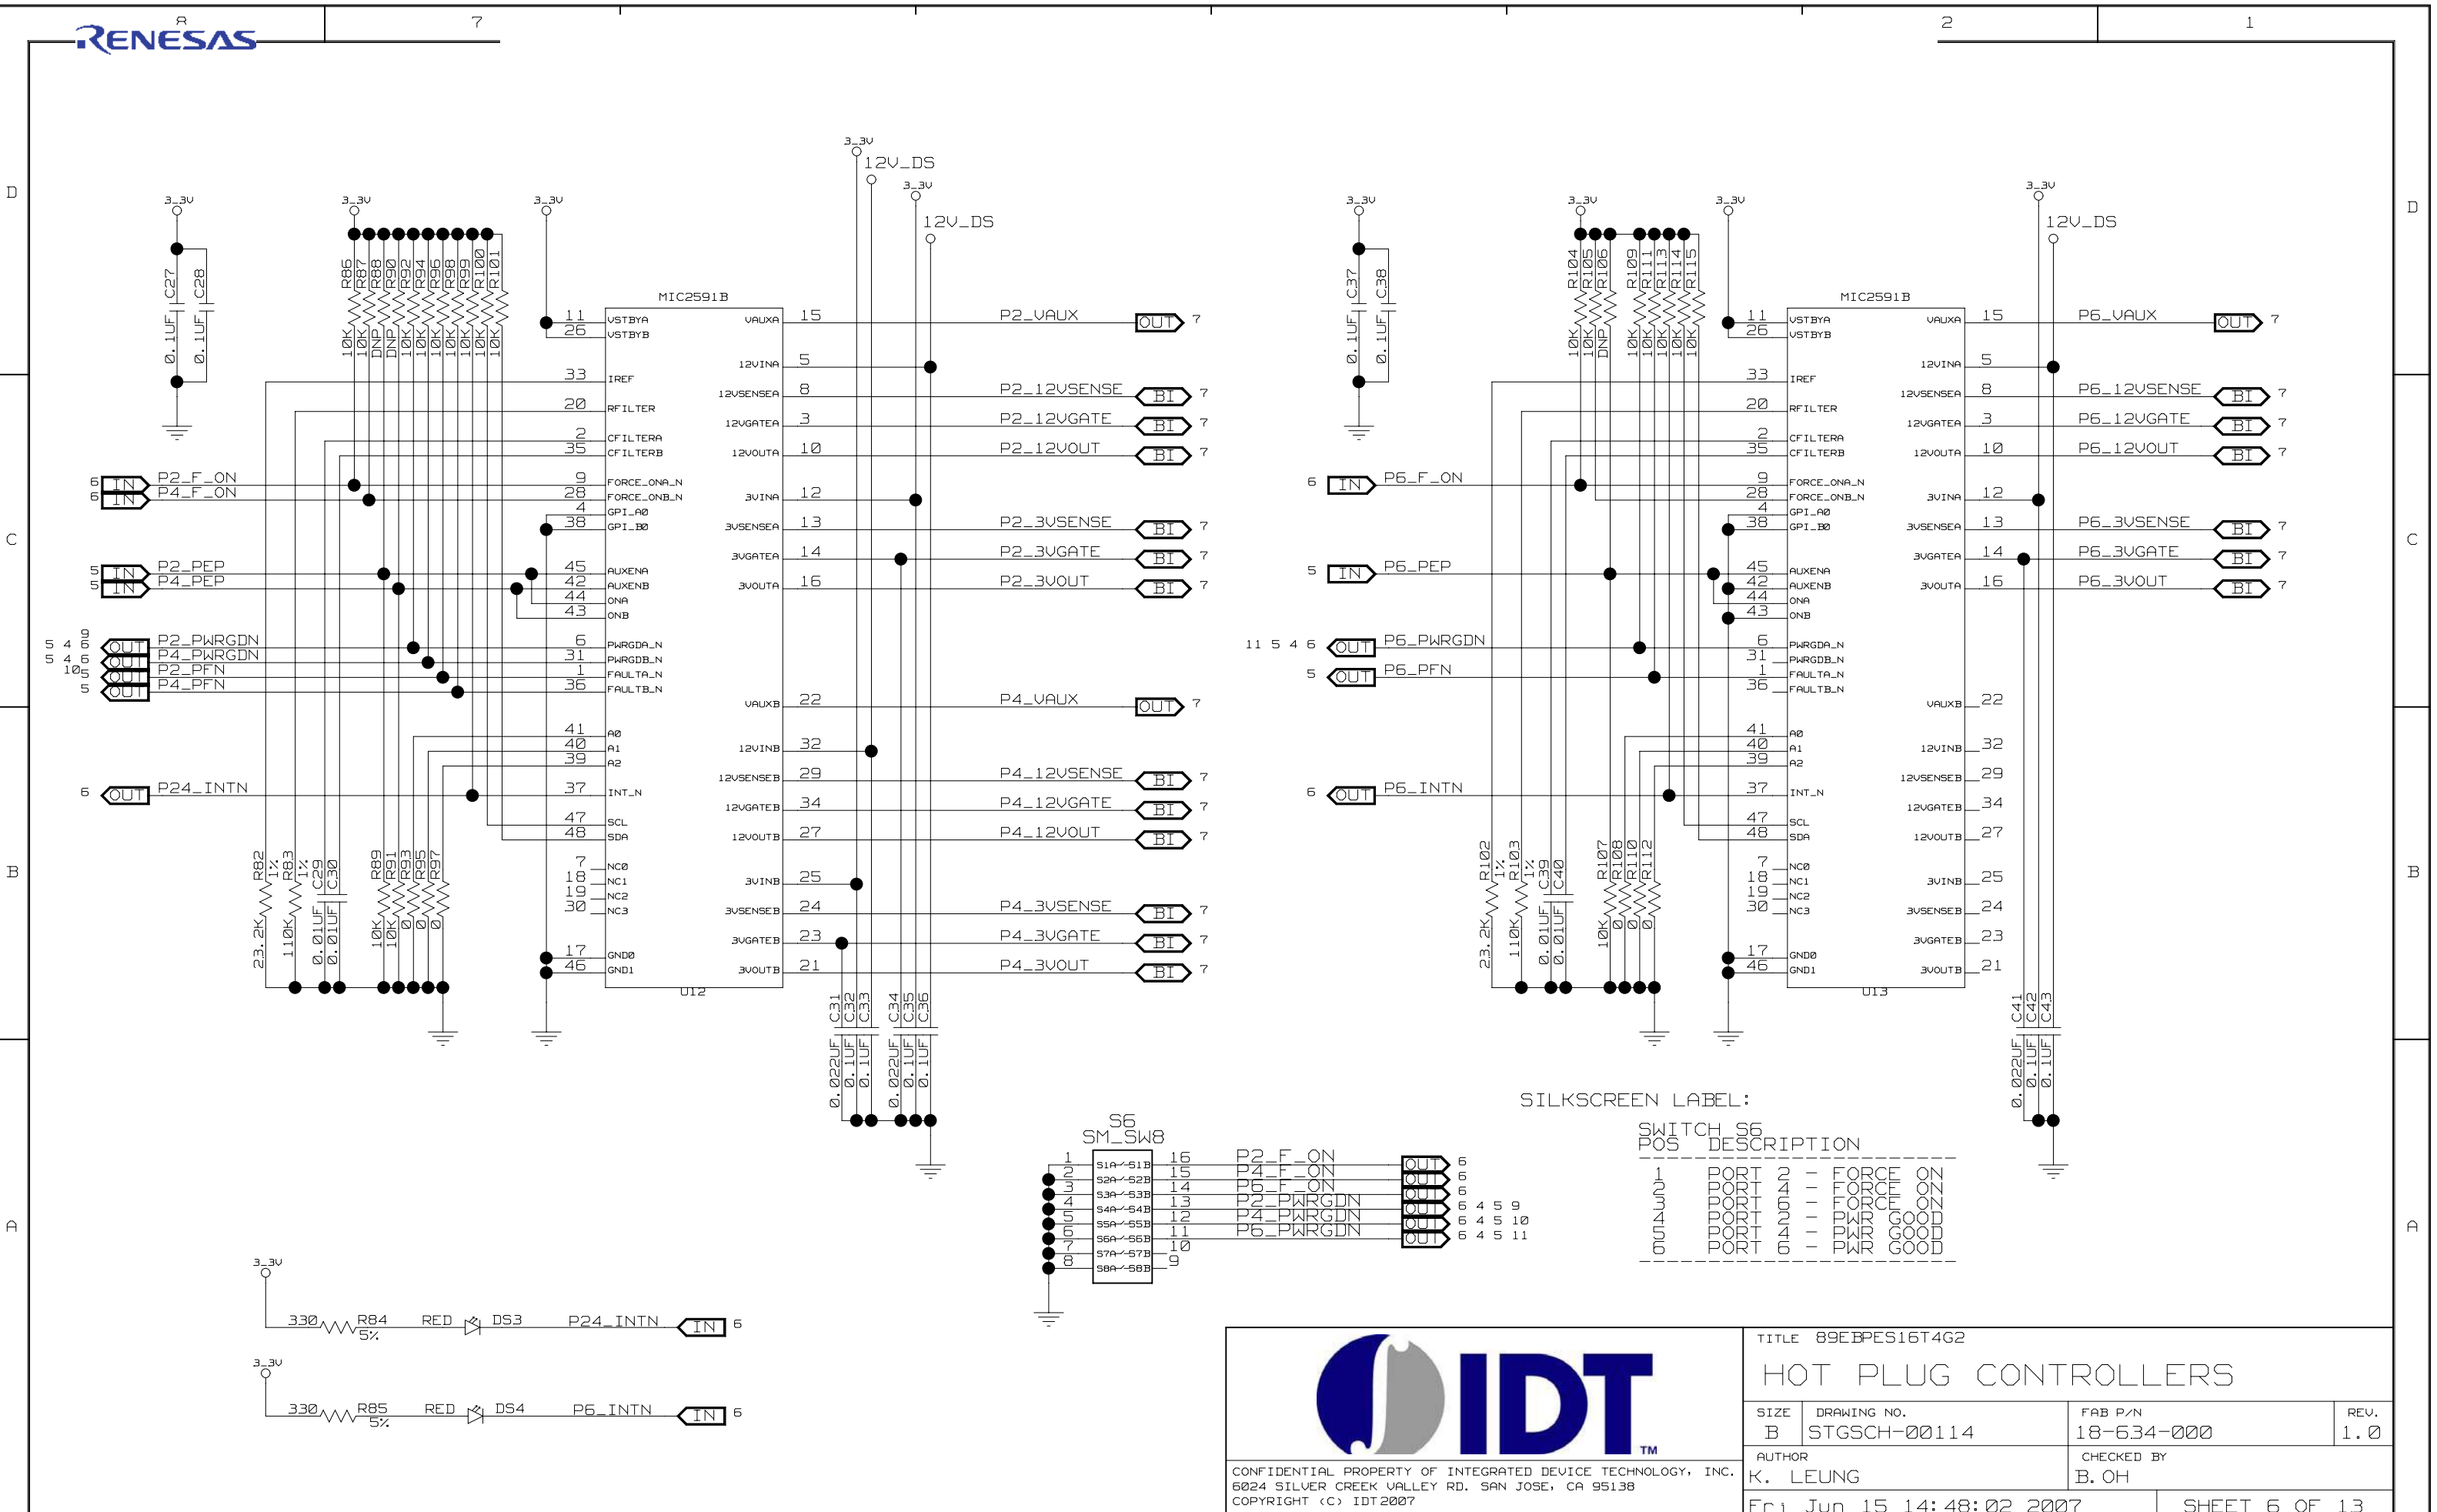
RENESAS

8 7 2 1

D C B A

3_3V 3_3V 3_3V 3_3V 12V_DS 3_3V 12V_DS

C27 C28 0.1UF 0.1UF

R86 R87 R88 R90 R92 R94 R96 R98 R99 R100 R101
10K 10K DNP DNP 10K 10K 10K 10K 10K 10K 10K

MIC2591B
U12

11 VSTBYA
26 VSTBYB
33 IREF
20 RFILTER
2 CFILTERA
35 CFILTERB
9 FORCE_ONA_N
28 FORCE_ONB_N
4 GPI_A0
38 GPI_B0
45 AUXENA
42 AUXENB
44 ONA
43 ONB
6 PWRGDA_N
31 PWRGDB_N
1 FAULTA_N
36 FAULTB_N
41 A0
40 A1
39 A2
37 INT_N
47 SCL
48 SDA
7 NC0
18 NC1
19 NC2
30 NC3
17 GND0
46 GND1

VAUXA 15 P2_VAUX OUT 7
12VINA 5
12VSENSEA 8 P2_12VSENSE BI 7
12VGATEA 3 P2_12VGATE BI 7
12VOUTA 10 P2_12VOUT BI 7
3VINA 12
3VSENSEA 13 P2_3VSENSE BI 7
3VGATEA 14 P2_3VGATE BI 7
3VOUTA 16 P2_3VOUT BI 7
VAUXB 22 P4_VAUX OUT 7
12VINB 32
12VSENSEB 29 P4_12VSENSE BI 7
12VGATEB 34 P4_12VGATE BI 7
12VOUTB 27 P4_12VOUT BI 7
3VINB 25
3VSENSEB 24 P4_3VSENSE BI 7
3VGATEB 23 P4_3VGATE BI 7
3VOUTB 21 P4_3VOUT BI 7

6 IN P2_F_ON
6 IN P4_F_ON
5 IN P2_PEP
5 IN P4_PEP
5 4 9 OUT P2_PWRGDN
5 4 6 OUT P4_PWRGDN
10 5 OUT P2_PFN
5 OUT P4_PFN
6 OUT P24_INTN

R82 1% R83 1% C29 C30
23.2K 110K 0.01UF 0.01UF
R89 R91 R93 R95 R97
10K 10K 0 0 0

C31 C32 C33 C34 C35 C36
0.022UF 0.1UF 0.1UF 0.022UF 0.1UF 0.1UF

C37 C38 0.1UF 0.1UF
R104 R105 R106 R109 R111 R113 R114 R115
10K 10K DNP 10K 10K 10K 10K 10K

MIC2591B
U13

11 VSTBYA
26 VSTBYB
33 IREF
20 RFILTER
2 CFILTERA
35 CFILTERB
9 FORCE_ONA_N
28 FORCE_ONB_N
4 GPI_A0
38 GPI_B0
45 AUXENA
42 AUXENB
44 ONA
43 ONB
6 PWRGDA_N
31 PWRGDB_N
1 FAULTA_N
36 FAULTB_N
41 A0
40 A1
39 A2
37 INT_N
47 SCL
48 SDA
7 NC0
18 NC1
19 NC2
30 NC3
17 GND0
46 GND1

VAUXA 15 P6_VAUX OUT 7
12VINA 5
12VSENSEA 8 P6_12VSENSE BI 7
12VGATEA 3 P6_12VGATE BI 7
12VOUTA 10 P6_12VOUT BI 7
3VINA 12
3VSENSEA 13 P6_3VSENSE BI 7
3VGATEA 14 P6_3VGATE BI 7
3VOUTA 16 P6_3VOUT BI 7
VAUXB 22
12VINB 32
12VSENSEB 29
12VGATEB 34
12VOUTB 27
3VINB 25
3VSENSEB 24
3VGATEB 23
3VOUTB 21

6 IN P6_F_ON
5 IN P6_PEP
11 5 4 6 OUT P6_PWRGDN
5 OUT P6_PFN
6 OUT P6_INTN

R102 1% R103 1% C39 C40
23.2K 110K 0.01UF 0.01UF
R107 R108 R110 R112
10K 0 0 0

C41 C42 C43
0.022UF 0.1UF 0.1UF

SILKSCREEN LABEL:
SWITCH S6
POS DESCRIPTION
1 PORT 2 - FORCE ON
2 PORT 4 - FORCE ON
3 PORT 6 - FORCE ON
4 PORT 2 - PWR GOOD
5 PORT 4 - PWR GOOD
6 PORT 6 - PWR GOOD

S6
SM_SW8
1 S1A S1B 16 P2_F_ON OUT 6
2 S2A S2B 15 P4_F_ON OUT 6
3 S3A S3B 14 P6_F_ON OUT 6
4 S4A S4B 13 P2_PWRGDN OUT 6 4 5 9
5 S5A S5B 12 P4_PWRGDN OUT 6 4 5 10
6 S6A S6B 11 P6_PWRGDN OUT 6 4 5 11
7 S7A S7B 10
8 S8A S8B 9

3_3V
330 R84 5% RED DS3 P24_INTN IN 6
3_3V
330 R85 5% RED DS4 P6_INTN IN 6

IDT TM
CONFIDENTIAL PROPERTY OF INTEGRATED DEVICE TECHNOLOGY, INC.
6024 SILVER CREEK VALLEY RD. SAN JOSE, CA 95138
COPYRIGHT (C) IDT 2007

TITLE 89EBPES16T4G2
HOT PLUG CONTROLLERS
SIZE B
DRAWING NO. STGSCH-00114
FAB P/N 18-634-000
REV. 1.0
AUTHOR K. LEUNG
CHECKED BY B. OH
Fri Jun 15 14:48:02 2007
SHEET 6 OF 13